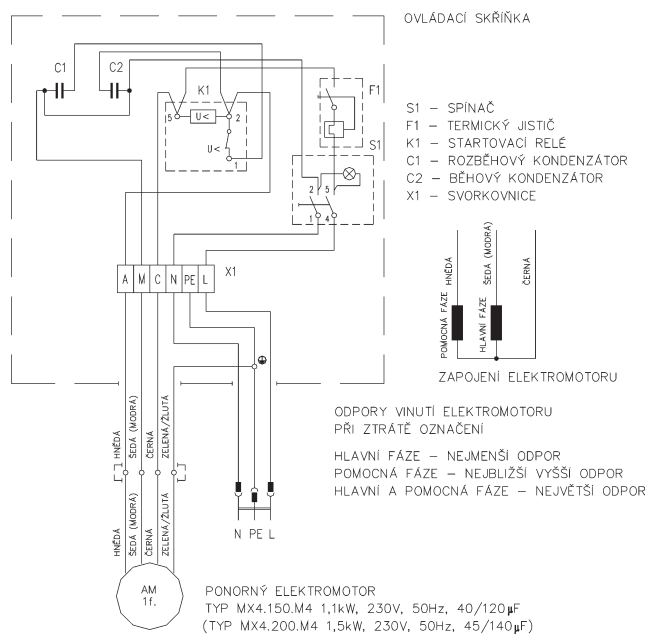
OVLÁDACÍ SKŘÍŇKA

C1
C2
K1
5
U<
2
U<
1
F1
S1
2
5
1
4

S1 – SPÍNAČ
F1 – TERMICKÝ JISTIČ
K1 – STARTOVACÍ RELÉ
C1 – ROZBĚHOVÝ KONDENZÁTOR
C2 – BĚHOVÝ KONDENZÁTOR
X1 – SVORKOVNICE

A M C N PE L
X1

HNĚDÁ
ŠEDÁ (MODRÁ)
ČERNÁ
POMOCNÁ FÁZE
HLAVNÍ FÁZE

ZAPOJENÍ ELEKTROMOTORU

ODPORY VINUTÍ ELEKTROMOTORU
PŘI ZTRÁTĚ OZNAČENÍ

HLAVNÍ FÁZE – NEJMENŠÍ ODPOR
POMOCNÁ FÁZE – NEJBLIŽŠÍ VYŠŠÍ ODPOR
HLAVNÍ A POMOCNÁ FÁZE – NEJVĚTŠÍ ODPOR

HNĚDÁ
ŠEDÁ (MODRÁ)
ČERNÁ
ZELENÁ/ŽLUTÁ

HNĚDÁ
ŠEDÁ (MODRÁ)
ČERNÁ
ZELENÁ/ŽLUTÁ

N PE L

AM
1f.

PONORNÝ ELEKTROMOTOR
TYP MX4.150.M4 1,1kW, 230V, 50Hz, 40/120$\mu$F
(TYP MX4.200.M4 1,5kW, 230V, 50Hz, 45/140$\mu$F)